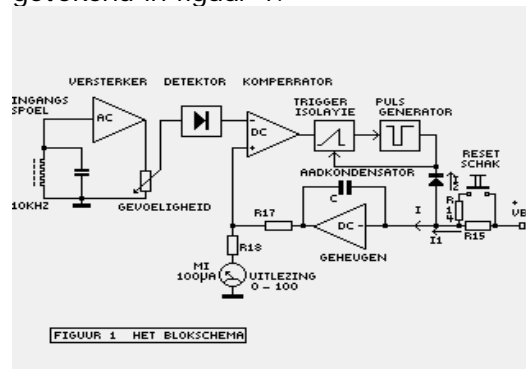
getekend in figuur 1.

VERSTERKER DETEKTOR KOMPERRATOR

INGANGS SPOEL

AC

DC

TRIGGER ISOLAYIE

PULS GENERATOR

RESET SCHAK

AADKONDENSATOR

C

I

I2

R14

+ VB

10KHZ

GEVOELIGHEID

R17

DC

I1

R15

GEHEUGEN

R18

MI 100μA

UITLEZING 0 - 100

FIGUUR 1 HET BLOKSCHEMA